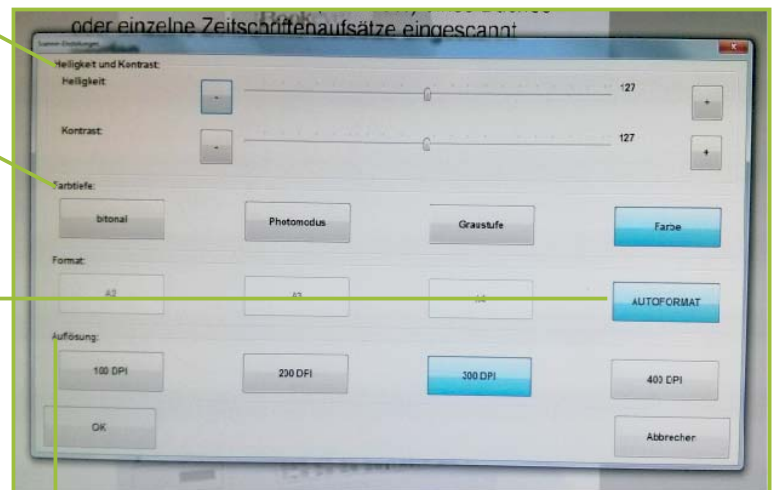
oder einzelne Zeitschriftenaufsätze eingescannt

Scanner-Einstellungen

Helligkeit und Kontrast:

Helligkeit

-

127

+

Kontrast:

-

127

+

Farbtiefe:

bitonal

Photomodus

Graustufe

Farbe

Format:

A2

A3

A4

AUTOFORMAT

Auflösung:

100 DPI

200 DPI

300 DPI

400 DPI

OK

Abbrechen